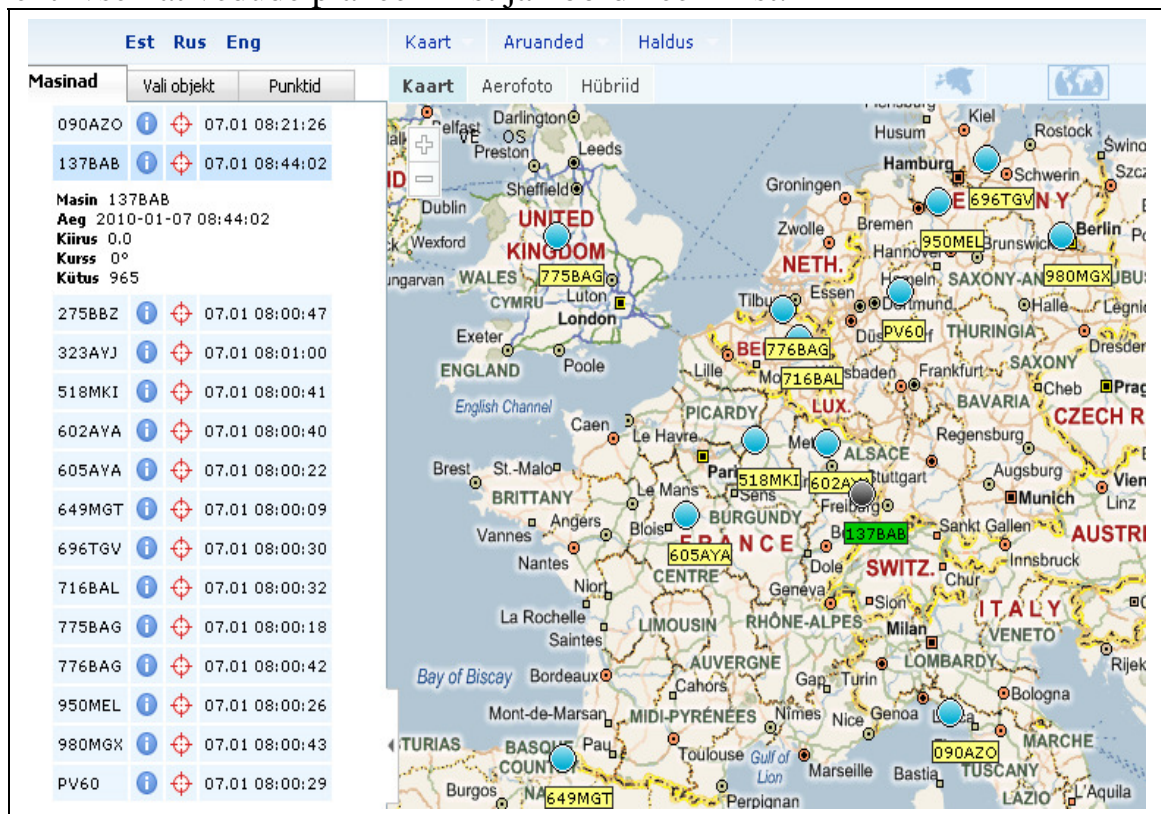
Est Rus Eng

Kaart Aruanded Haldus

Masinad Vali objekt Punktid

Kaart Aerofoto Hübriid

| | | | |
|---|---|---|---|
| 090AZO | i | ⌖ | 07.01 08:21:26 |
| 137BAB | i | ⌖ | 07.01 08:44:02 |

Masin 137BAB
Aeg 2010-01-07 08:44:02
Kiirus 0.0
Kurss 0°
Kütus 965

| | | | |
|---|---|---|---|
| 275BBZ | i | ⌖ | 07.01 08:00:47 |
| 323AYJ | i | ⌖ | 07.01 08:01:00 |
| 518MKI | i | ⌖ | 07.01 08:00:41 |
| 602AYA | i | ⌖ | 07.01 08:00:40 |
| 605AYA | i | ⌖ | 07.01 08:00:22 |
| 649MGT | i | ⌖ | 07.01 08:00:09 |
| 696TGV | i | ⌖ | 07.01 08:00:30 |
| 716BAL | i | ⌖ | 07.01 08:00:32 |
| 775BAG | i | ⌖ | 07.01 08:00:18 |
| 776BAG | i | ⌖ | 07.01 08:00:42 |
| 950MEL | i | ⌖ | 07.01 08:00:26 |
| 980MGX | i | ⌖ | 07.01 08:00:43 |
| PV60 | i | ⌖ | 07.01 08:00:29 |

Belfast Darlington Kiel Rostock Husum Preston Leeds Hamburg Schwerin Sheffield Groningen 696TGV Dublin UNITED KINGDOM Zwolle Bremen Wexford 950MEL Brunswick Berlin Hannover NETH. WALES 775BAG SAXONY-AN 980MGX CYMRU Luton Essen Hameln Tilburg Dortmund Halle London PV60 Exeter Düsseldorf THURINGIA Dresden 776BAG ENGLAND Poole SAXONY 716BAL Lille Wiesbaden Frankfurt Cheb English Channel LUX. BAVARIA CZECH R PICARDY Caen Le Havre Metz Regensburg Brest St.-Malo Paris ALSACE Stuttgart Augsburg 518MKI 602AYA BRITTANY Le Mans Sens Munich Linz Freiburg Angers Blois BURGUNDY 137BAB Sankt Gallen Vannes FRANCE AUSTRI 605AYA Nantes Dole SWITZ. Innsbruck CENTRE Chur Niort Geneva Sion ITALY La Rochelle LIMOUSIN RHÔNE-ALPES Milan VENETO Saintes LOMBARDY AUVERGNE Rijek Bay of Biscay Bordeaux Cahors Gap Turin Bologna Mont-de-Marsan MIDI-PYRÉNÉES Nîmes Nice Genoa Lucca 090AZO TURIAS BASQUE COUNTRY Pau Toulouse Gulf of Lion MARCHE Marseille Bastia TUSCANY 649MGT Burgos Perpignan LAZIO L'Aquila